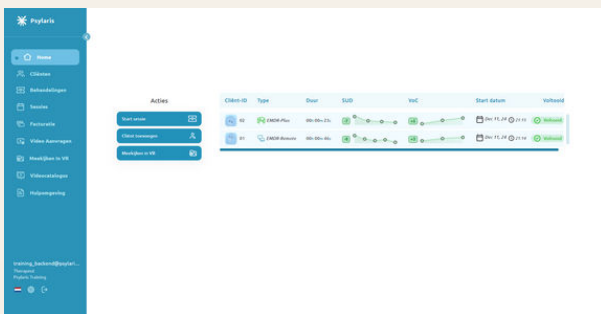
Psylaris

Home
Cliënten
Behandelingen
Sessies
Facturatie
Video Aanvragen
Meekijken in VR
Videocatalogus
Hulpomgeving

training_backend@psylari...
Therapeut
Psylaris Training

Acties
Start sessie
Cliënt toevoegen
Meekijken in VR

| Cliënt-ID | Type | Duur | SUD | VoC | Start datum | Voltooid |
|---|---|---|---|---|---|---|
| 02 | EMDR-Plus | 00h:00m:27s | 8 | 4 | Dec 11, 24 21:15 | Voltooid |
| 01 | EMDR-Rewind | 00h:00m:46s | 8 | 4 | Dec 11, 24 21:14 | Voltooid |